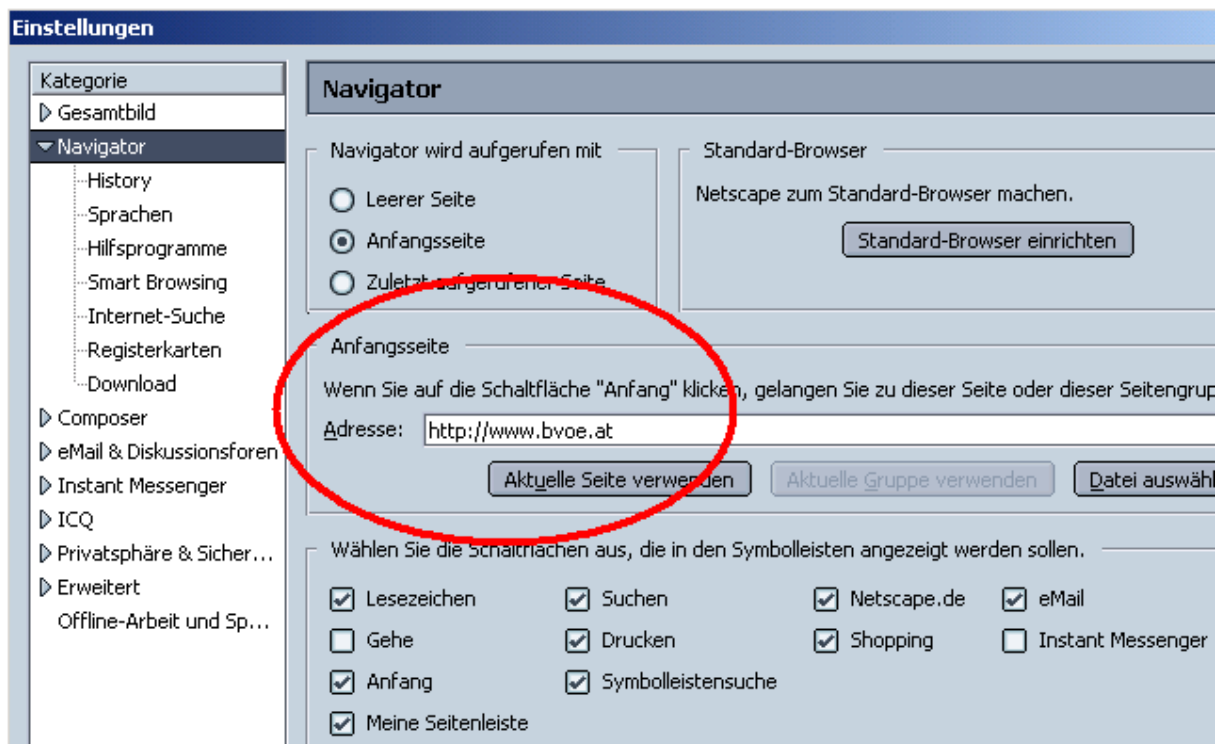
Einstellungen

Kategorie
Gesamtbild
Navigator
History
Sprachen
Hilfsprogramme
Smart Browsing
Internet-Suche
Registerkarten
Download
Composer
eMail & Diskussionsforen
Instant Messenger
ICQ
Privatsphäre & Sicher…
Erweitert
Offline-Arbeit und Sp…

Navigator

Navigator wird aufgerufen mit
Leerer Seite
Anfangsseite
Zuletzt aufgerufener Seite

Standard-Browser
Netscape zum Standard-Browser machen.
Standard-Browser einrichten

Anfangsseite
Wenn Sie auf die Schaltfläche "Anfang" klicken, gelangen Sie zu dieser Seite oder dieser Seitengrup
Adresse: http://www.bvoe.at
Aktuelle Seite verwenden
Aktuelle Gruppe verwenden
Datei auswähl

Wählen Sie die Schaltflächen aus, die in den Symbolleisten angezeigt werden sollen.
Lesezeichen
Suchen
Netscape.de
eMail
Gehe
Drucken
Shopping
Instant Messenger
Anfang
Symbolleistensuche
Meine Seitenleiste